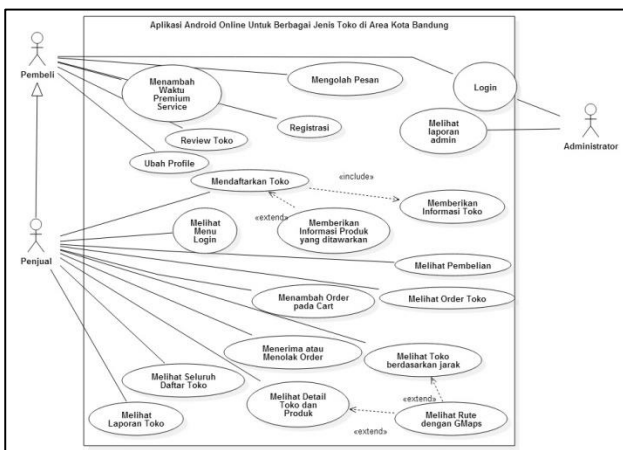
Aplikasi Android Online Untuk Berbagai Jenis Toko di Area Kota Bandung

Pembeli

Menambah Waktu Premium Service

Mengolah Pesan

Login

Registrasi

Review Toko

Ubah Profile

Melihat laporan admin

Administrator

Mendaftarkan Toko

«include»

Memberikan Informasi Toko

«extend»

Memberikan Informasi Produk yang ditawarkan

Melihat Menu Login

Penjual

Melihat Pembelian

Menambah Order pada Cart

Melihat Order Toko

Menerima atau Menolak Order

Melihat Toko berdasarkan jarak

Melihat Seluruh Daftar Toko

«extend»

Melihat Detail Toko dan Produk

Melihat Rute dengan GMaps

Melihat Laporan Toko

«extend»